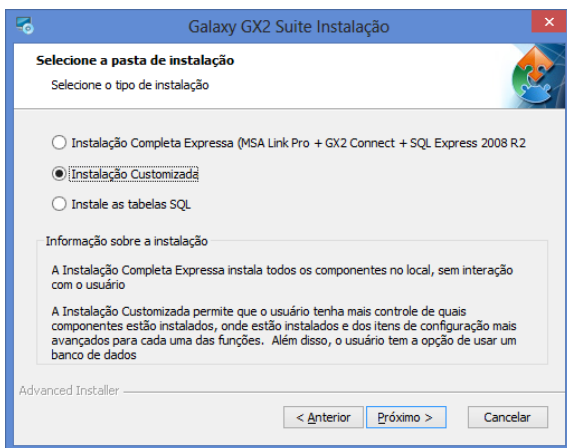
Galaxy GX2 Suite Instalação

Selecione a pasta de instalação

Selecione o tipo de instalação

Instalação Completa Expressa (MSA Link Pro + GX2 Connect + SQL Express 2008 R2

Instalação Customizada

Instale as tabelas SQL

Informação sobre a instalação

A Instalação Completa Expressa instala todos os componentes no local, sem interação com o usuário

A Instalação Customizada permite que o usuário tenha mais controle de quais componentes estão instalados, onde estão instalados e dos itens de configuração mais avançados para cada uma das funções. Além disso, o usuário tem a opção de usar um banco de dados

Advanced Installer

< Anterior

Próximo >

Cancelar